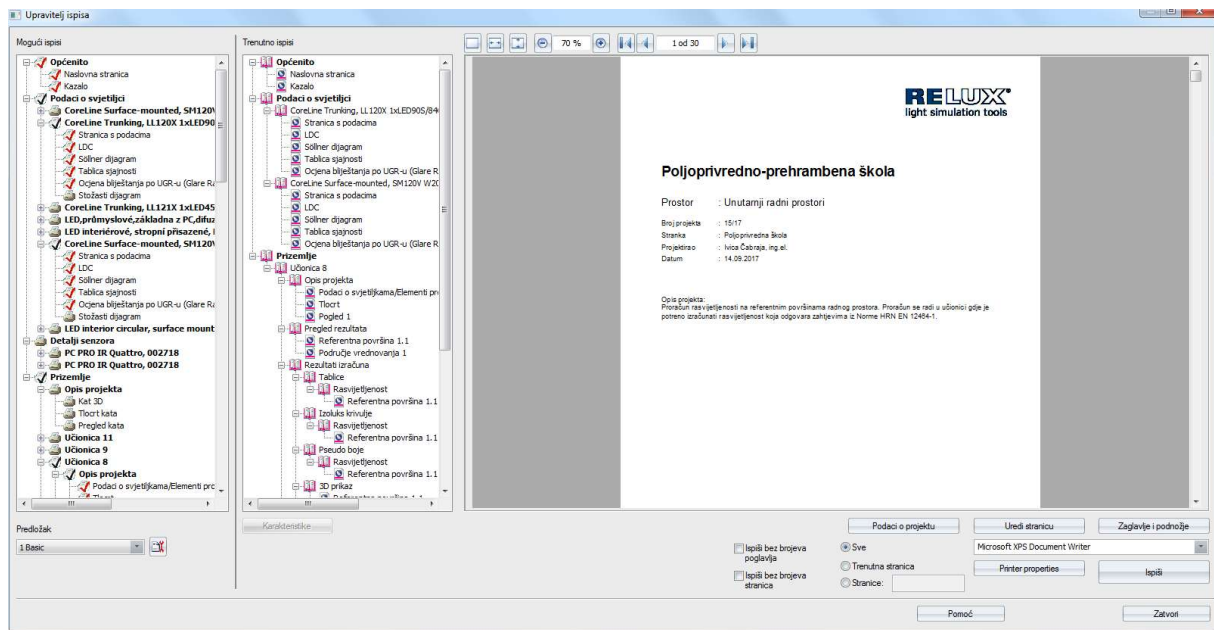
Upravitelj ispisa

Mogući ispisi

Općenito
Naslovna stranica
Kazalo
Podaci o svjetiljci
CoreLine Surface-mounted, SM120V
CoreLine Trunking, LL120X 1xLED90
Stranica s podacima
LDC
Söllner dijagram
Tablica sjajnosti
Ocjena blještanja po UGR-u (Glare Ra
Stožasti dijagram
CoreLine Trunking, LL121X 1xLED45
LED,průmyslové,základna z PC,difuz
LED interiérové, stropní přisazené, I
CoreLine Surface-mounted, SM120V
Stranica s podacima
LDC
Söllner dijagram
Tablica sjajnosti
Ocjena blještanja po UGR-u (Glare Ra
Stožasti dijagram
LED interior circular, surface mount
Detalji senzora
PC PRO IR Quattro, 002718
PC PRO IR Quattro, 002718
Prizemlje
Opis projekta
Kat 3D
Tlocrt kata
Pregled kata
Učionica 11
Učionica 9
Učionica 8
Opis projekta
Podaci o svjetiljkama/Elementi pro
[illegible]

Trenutno ispisi

Općenito
Naslovna stranica
Kazalo
Podaci o svjetiljci
CoreLine Trunking, LL120X 1xLED90S/84
Stranica s podacima
LDC
Söllner dijagram
Tablica sjajnosti
Ocjena blještanja po UGR-u (Glare R
CoreLine Surface-mounted, SM120V W20
Stranica s podacima
LDC
Söllner dijagram
Tablica sjajnosti
Ocjena blještanja po UGR-u (Glare R
Prizemlje
Učionica 8
Opis projekta
Podaci o svjetiljkama/Elementi pro
Tlocrt
Pogled 1
Pregled rezultata
Referentna površina 1.1
Područje vrednovanja 1
Rezultati izračuna
Tablice
Rasvjetljenost
Referentna površina 1.1
Izoluks krivulje
Rasvjetljenost
Referentna površina 1.1
Pseudo boje
Rasvjetljenost
Referentna površina 1.1
3D prikaz
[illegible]

70 %
1 od 30

RELUX
light simulation tools

Poljoprivredno-prehrambena škola

Prostor : Unutarnji radni prostori

Broj projekta : 15/17
Stranka : Poljoprivredna škola
Projektirao : Ivica Čabraja, ing.el.
Datum : 14.09.2017

Opis projekta:
Proračun rasvjetljenosti na referentnim površinama radnog prostora. Proračun se radi u učionici gdje je potreno izračunati rasvjetljenost koja odgovara zahtjevima iz Norme HRN EN 12464-1.

Predložak
1 Basic
Karakteristike

Podaci o projektu
Uredi stranicu
Zaglavlje i podnožje
Ispiši bez brojeva poglavlja
Ispiši bez brojeva stranica
Sve
Trenutna stranica
Stranice:
Microsoft XPS Document Writer
Printer properties
Ispiši
Pomoć
Zatvori